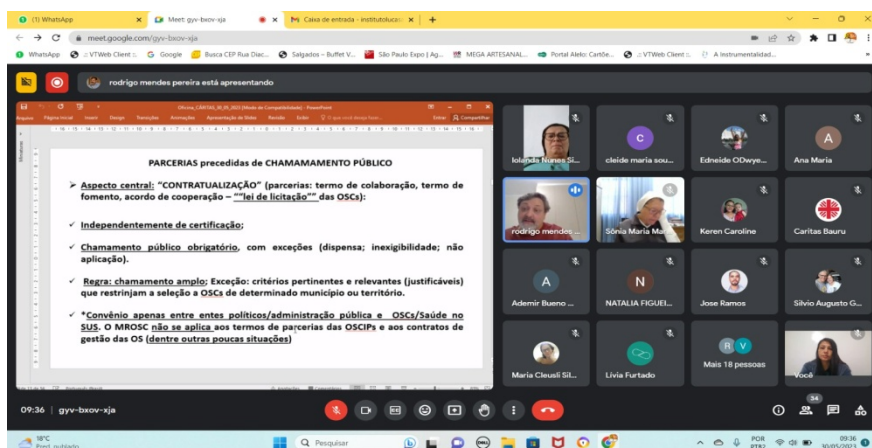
(1) WhatsApp
Meet: gyv-bxov-xja
Caixa de entrada - institutoeduca
meet.google.com/gyv-bxov-xja
WhatsApp
VTWeb Client
Google
Busca CEP Rua Diac...
Salgados – Buffet V...
São Paulo Expo | Ag...
MEGA ARTESANAL...
Portal Alelo: Cartõe...
VTWeb Client
A Instrumentalidad...
rodrigo mendes pereira está apresentando

PARCERIAS precedidas de CHAMAMENTO PÚBLICO

➢ Aspecto central: "CONTRATUALIZAÇÃO" (parcerias: termo de colaboração, termo de fomento, acordo de cooperação – ""lei de licitação"" das OSCs):

✓ Independentemente de certificação;

✓ Chamamento público obrigatório, com exceções (dispensa; inexigibilidade; não aplicação).

✓ Regra: chamamento amplo; Exceção: critérios pertinentes e relevantes (justificáveis) que restrinjam a seleção a OSCs de determinado município ou território.

✓ *Convênio apenas entre entes políticos/administração pública e OSCs/Saúde no SUS. O MROSC não se aplica aos termos de parcerias das OSCIPs e aos contratos de gestão das OS (dentre outras poucas situações)

Iolanda Nunes Si...
cleide maria sou...
Edneide ODwye...
Ana Maria
rodrigo mendes ...
Sônia Maria Ma...
Keren Caroline
Caritas Bauru
Ademir Bueno ...
NATALIA FIGUEI...
Jose Ramos
Silvio Augusto G...
Maria Cleusli Sil...
Livia Furtado
Mais 18 pessoas
Você
09:36 | gyv-bxov-xja
34
18°C
Pesquisar
POR
09:36